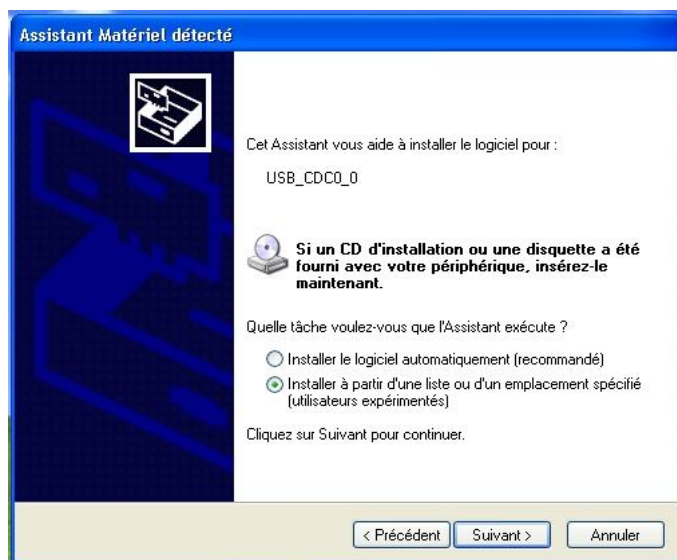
Assistant Matériel détecté

Cet Assistant vous aide à installer le logiciel pour :

USB_CDC0_0

Si un CD d'installation ou une disquette a été fourni avec votre périphérique, insérez-le maintenant.

Quelle tâche voulez-vous que l'Assistant exécute ?

Installer le logiciel automatiquement (recommandé)

Installer à partir d'une liste ou d'un emplacement spécifié (utilisateurs expérimentés)

Cliquez sur Suivant pour continuer.

< Précédent
Suivant >
Annuler